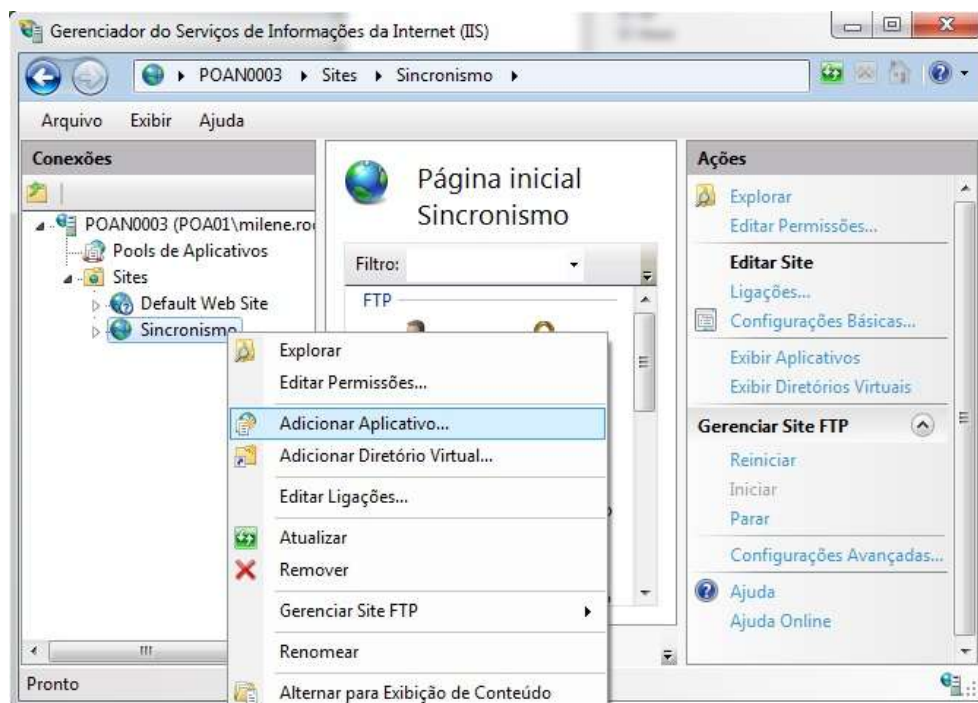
Gerenciador do Serviços de Informações da Internet (IIS)

POAN0003 ▸ Sites ▸ Sincronismo ▸

Arquivo Exibir Ajuda

Conexões

POAN0003 (POA01\milene.ro
Pools de Aplicativos
Sites
Default Web Site
Sincronismo

Página inicial
Sincronismo

Filtro:

FTP

Explorar
Editar Permissões...
Adicionar Aplicativo...
Adicionar Diretório Virtual...
Editar Ligações...
Atualizar
Remover
Gerenciar Site FTP
Renomear
Alternar para Exibição de Conteúdo

Ações
Explorar
Editar Permissões...
Editar Site
Ligações...
Configurações Básicas...
Exibir Aplicativos
Exibir Diretórios Virtuais
Gerenciar Site FTP
Reiniciar
Iniciar
Parar
Configurações Avançadas...
Ajuda
Ajuda Online

Pronto